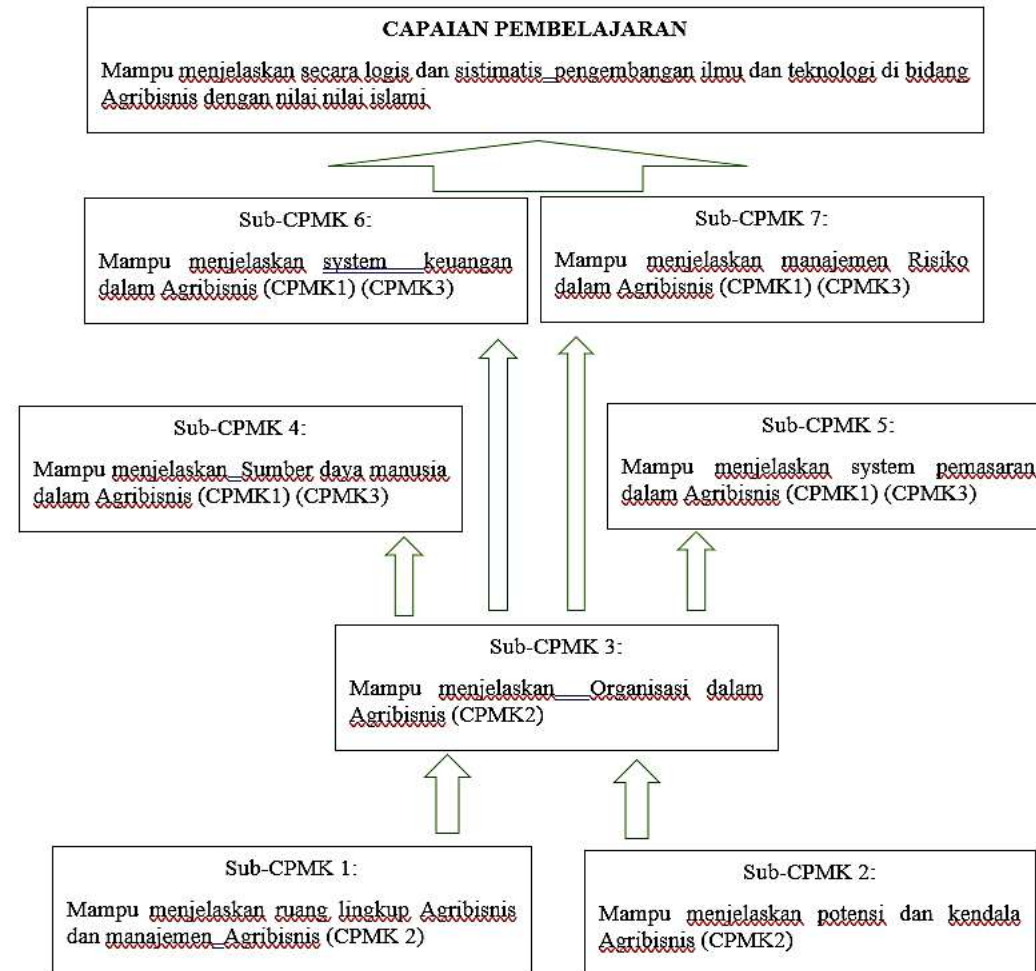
CAPAIAN PEMBELAJARAN

Mampu menjelaskan secara logis dan sistimatis pengembangan ilmu dan teknologi di bidang Agribisnis dengan nilai nilai islami

Sub-CPMK 6:

Mampu menjelaskan system keuangan dalam Agribisnis (CPMK1) (CPMK3)

Sub-CPMK 7:

Mampu menjelaskan manajemen Risiko dalam Agribisnis (CPMK1) (CPMK3)

Sub-CPMK 4:

Mampu menjelaskan Sumber daya manusia dalam Agribisnis (CPMK1) (CPMK3)

Sub-CPMK 5:

Mampu menjelaskan system pemasaran dalam Agribisnis (CPMK1) (CPMK3)

Sub-CPMK 3:

Mampu menjelaskan Organisasi dalam Agribisnis (CPMK2)

Sub-CPMK 1:

Mampu menjelaskan ruang lingkup Agribisnis dan manajemen Agribisnis (CPMK 2)

Sub-CPMK 2:

Mampu menjelaskan potensi dan kendala Agribisnis (CPMK2)